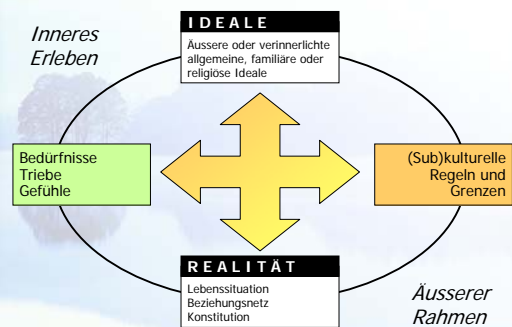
Inneres Erleben

IDEALE

Äussere oder verinnerlichte allgemeine, familiäre oder religiöse Ideale

Bedürfnisse
Triebe
Gefühle

(Sub)kulturelle Regeln und Grenzen

REALITÄT

Lebenssituation
Beziehungsnetz
Konstitution

Äusserer Rahmen